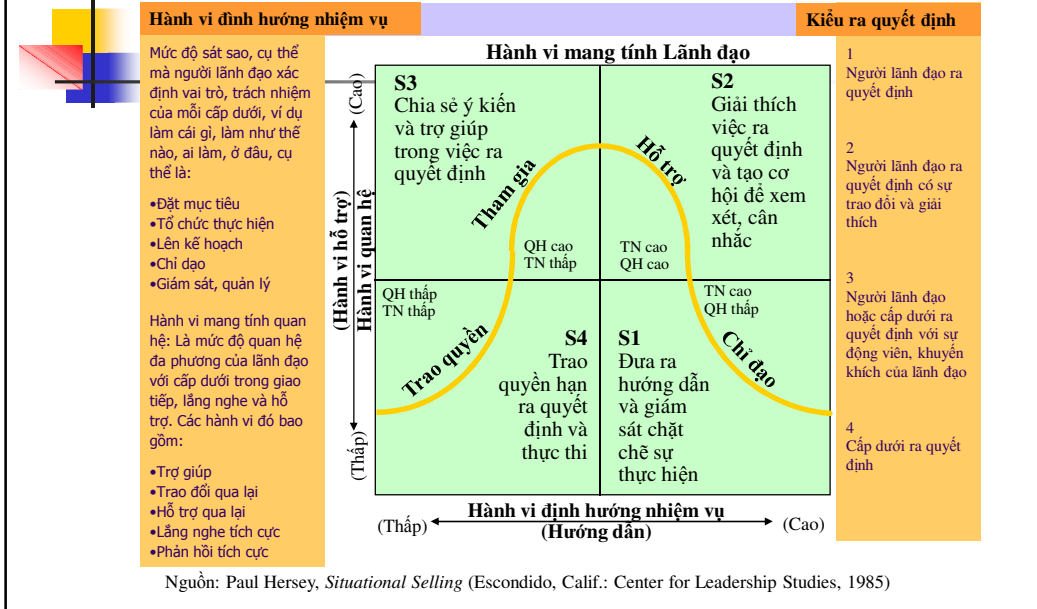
Hành vi đình hướng nhiệm vụ

Kiểu ra quyết định

Mức độ sát sao, cụ thể mà người lãnh đạo xác định vai trò, trách nhiệm của mỗi cấp dưới, ví dụ làm cái gì, làm như thế nào, ai làm, ở đâu, cụ thể là:

•Đặt mục tiêu
•Tổ chức thực hiện
•Lên kế hoạch
•Chỉ đạo
•Giám sát, quản lý

Hành vi mang tính quan hệ: Là mức độ quan hệ đa phương của lãnh đạo với cấp dưới trong giao tiếp, lắng nghe và hỗ trợ. Các hành vi đó bao gồm:

•Trợ giúp
•Trao đổi qua lại
•Hỗ trợ qua lại
•Lắng nghe tích cực
•Phản hồi tích cực

Hành vi mang tính Lãnh đạo

(Cao)

(Hành vi hỗ trợ)
Hành vi quan hệ

(Thấp)

S3
Chia sẻ ý kiến và trợ giúp trong việc ra quyết định

Tham gia

QH cao
TN thấp

S2
Giải thích việc ra quyết định và tạo cơ hội để xem xét, cân nhắc

Hỗ trợ

TN cao
QH cao

QH thấp
TN thấp

Trao quyền

S4
Trao quyền hạn ra quyết định và thực thi

S1
Đưa ra hướng dẫn và giám sát chặt chẽ sự thực hiện

TN cao
QH thấp

Chỉ đạo

(Thấp)

Hành vi định hướng nhiệm vụ
(Hướng dẫn)

(Cao)

1
Người lãnh đạo ra quyết định

2
Người lãnh đạo ra quyết định có sự trao đổi và giải thích

3
Người lãnh đạo hoặc cấp dưới ra quyết định với sự động viên, khuyến khích của lãnh đạo

4
Cấp dưới ra quyết định

Nguồn: Paul Hersey, *Situational Selling* (Escondido, Calif.: Center for Leadership Studies, 1985)